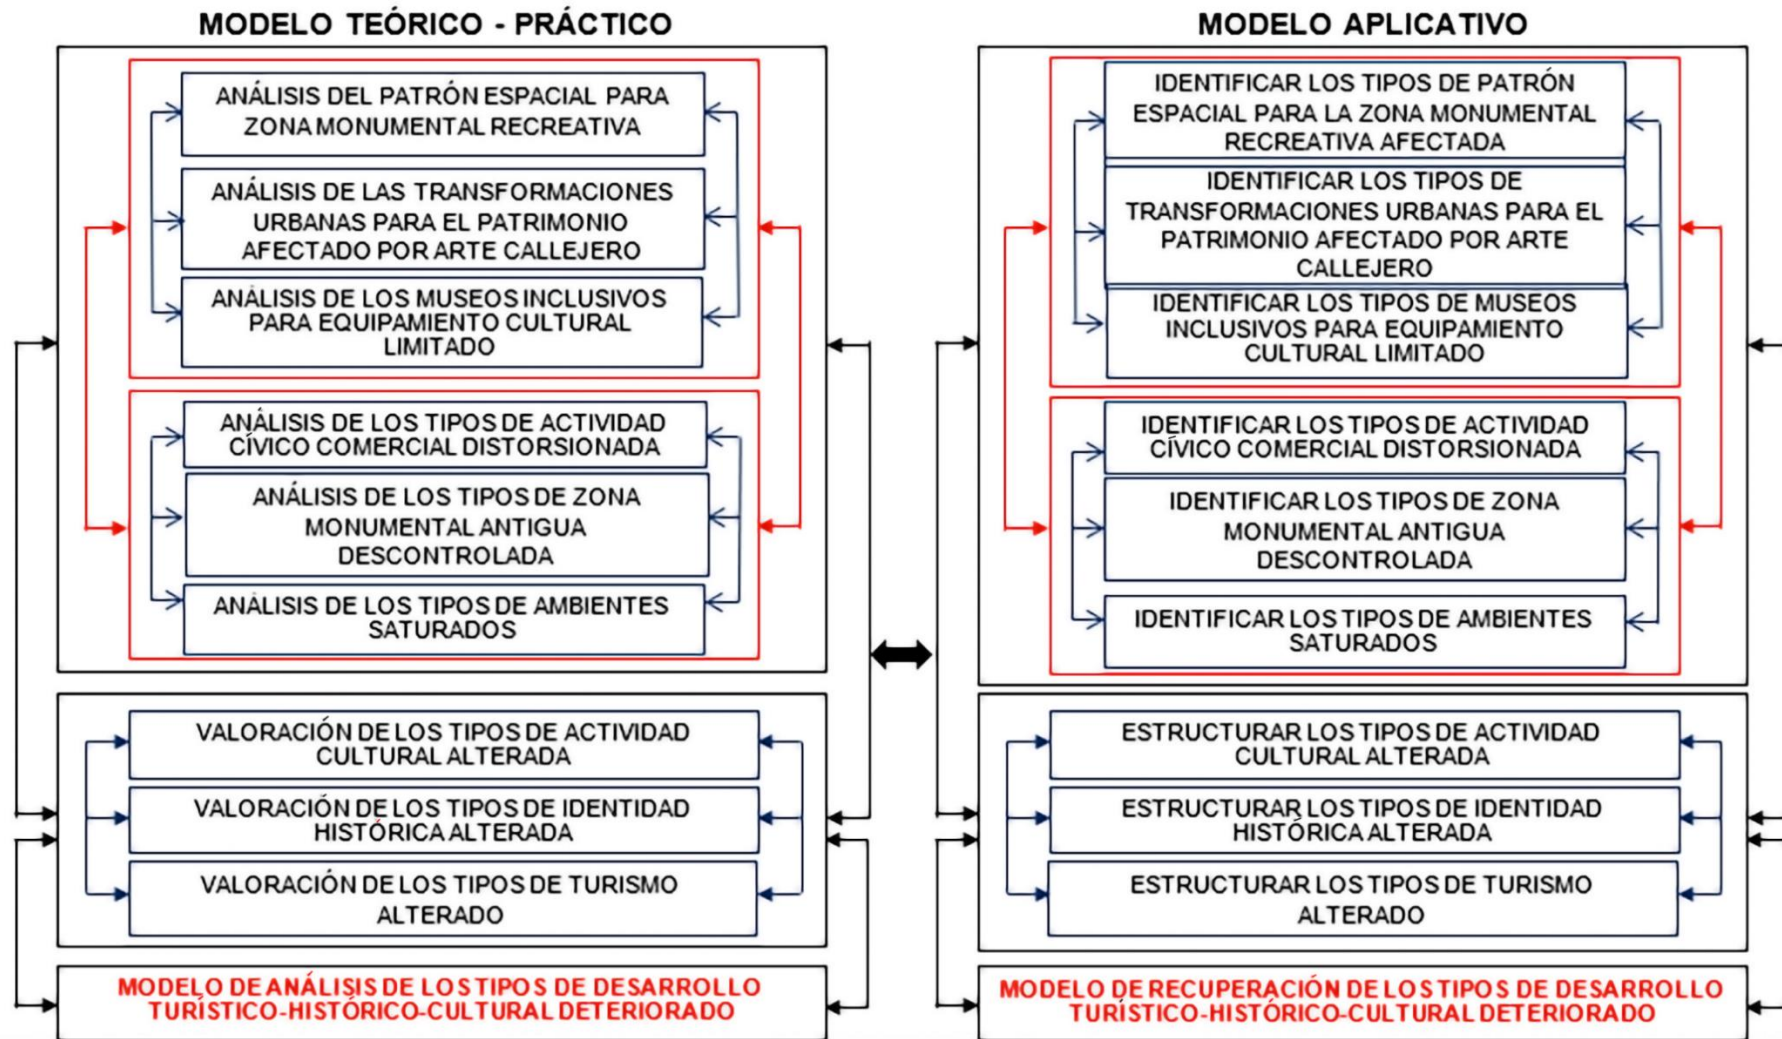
MODELO TEÓRICO - PRÁCTICO

ANÁLISIS DEL PATRÓN ESPACIAL PARA ZONA MONUMENTAL RECREATIVA

ANÁLISIS DE LAS TRANSFORMACIONES URBANAS PARA EL PATRIMONIO AFECTADO POR ARTE CALLEJERO

ANÁLISIS DE LOS MUSEOS INCLUSIVOS PARA EQUIPAMIENTO CULTURAL LIMITADO

ANÁLISIS DE LOS TIPOS DE ACTIVIDAD CÍVICO COMERCIAL DISTORSIONADA

ANÁLISIS DE LOS TIPOS DE ZONA MONUMENTAL ANTIGUA DESCONTROLADA

ANÁLISIS DE LOS TIPOS DE AMBIENTES SATURADOS

VALORACIÓN DE LOS TIPOS DE ACTIVIDAD CULTURAL ALTERADA

VALORACIÓN DE LOS TIPOS DE IDENTIDAD HISTÓRICA ALTERADA

VALORACIÓN DE LOS TIPOS DE TURISMO ALTERADO

MODELO DE ANÁLISIS DE LOS TIPOS DE DESARROLLO TURÍSTICO-HISTÓRICO-CULTURAL DETERIORADO

MODELO APLICATIVO

IDENTIFICAR LOS TIPOS DE PATRÓN ESPACIAL PARA LA ZONA MONUMENTAL RECREATIVA AFECTADA

IDENTIFICAR LOS TIPOS DE TRANSFORMACIONES URBANAS PARA EL PATRIMONIO AFECTADO POR ARTE CALLEJERO

IDENTIFICAR LOS TIPOS DE MUSEOS INCLUSIVOS PARA EQUIPAMIENTO CULTURAL LIMITADO

IDENTIFICAR LOS TIPOS DE ACTIVIDAD CÍVICO COMERCIAL DISTORSIONADA

IDENTIFICAR LOS TIPOS DE ZONA MONUMENTAL ANTIGUA DESCONTROLADA

IDENTIFICAR LOS TIPOS DE AMBIENTES SATURADOS

ESTRUCTURAR LOS TIPOS DE ACTIVIDAD CULTURAL ALTERADA

ESTRUCTURAR LOS TIPOS DE IDENTIDAD HISTÓRICA ALTERADA

ESTRUCTURAR LOS TIPOS DE TURISMO ALTERADO

MODELO DE RECUPERACIÓN DE LOS TIPOS DE DESARROLLO TURÍSTICO-HISTÓRICO-CULTURAL DETERIORADO